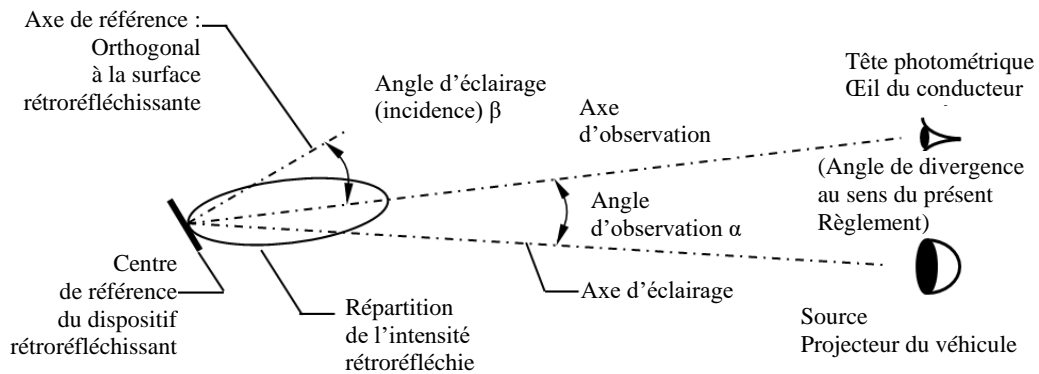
Axe de référence :
Orthogonal
à la surface
rétroréfléchissante

Angle d'éclairage
(incidence) β

Axe
d'observation

Tête photométrique
Œil du conducteur

(Angle de divergence
au sens du présent
Règlement)

Angle
d'observation α

Centre
de référence
du dispositif
rétroréfléchissant

Répartition
de l'intensité
rétroréfléchie

Axe d'éclairage

Source
Projecteur du véhicule